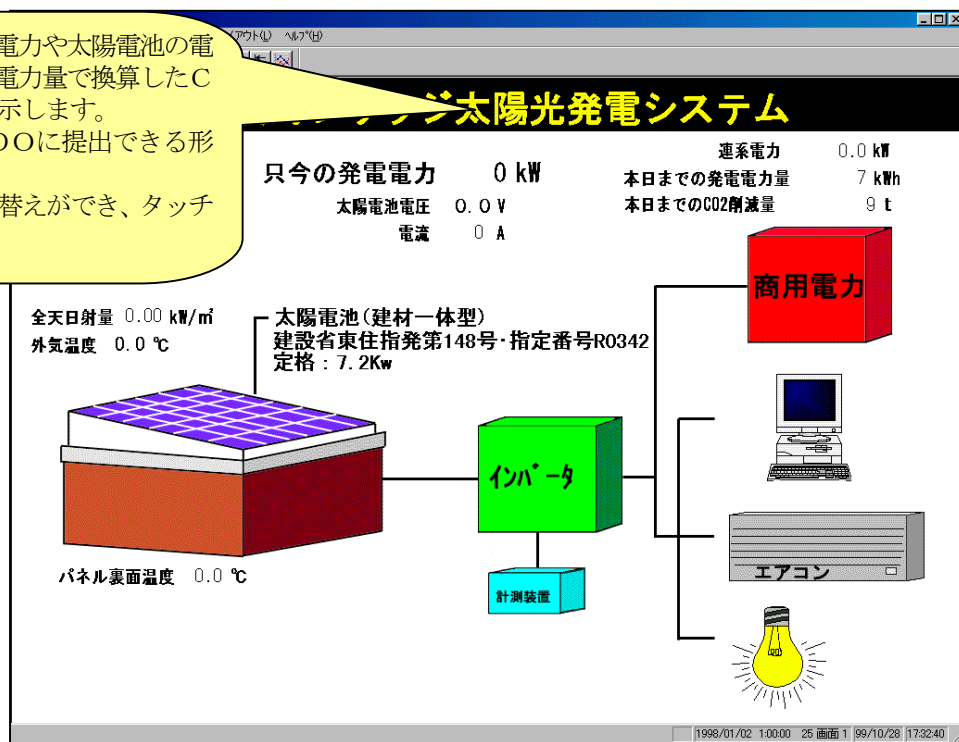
電力や太陽電池の電
電力量で換算したC
示します。
OOに提出できる形

替えができ、タッチ

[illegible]アウト(L) ヘルプ(H)

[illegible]ジ太陽光発電システム

只今の発電電力　0 kW
太陽電池電圧　0.0 V
電流　0 A

連系電力　0.0 kW
本日までの発電電力量　7 kWh
本日までのCO2削減量　9 t

全天日射量 0.00 kW/m²
外気温度 0.0 ℃

太陽電池(建材一体型)
建設省東住指発第148号･指定番号R0342
定格：7.2Kw

商用電力

インバータ

計測装置

エアコン

パネル裏面温度 0.0 ℃

1998/01/02 1:00:00　25 画面 1　99/10/28　17:32:40